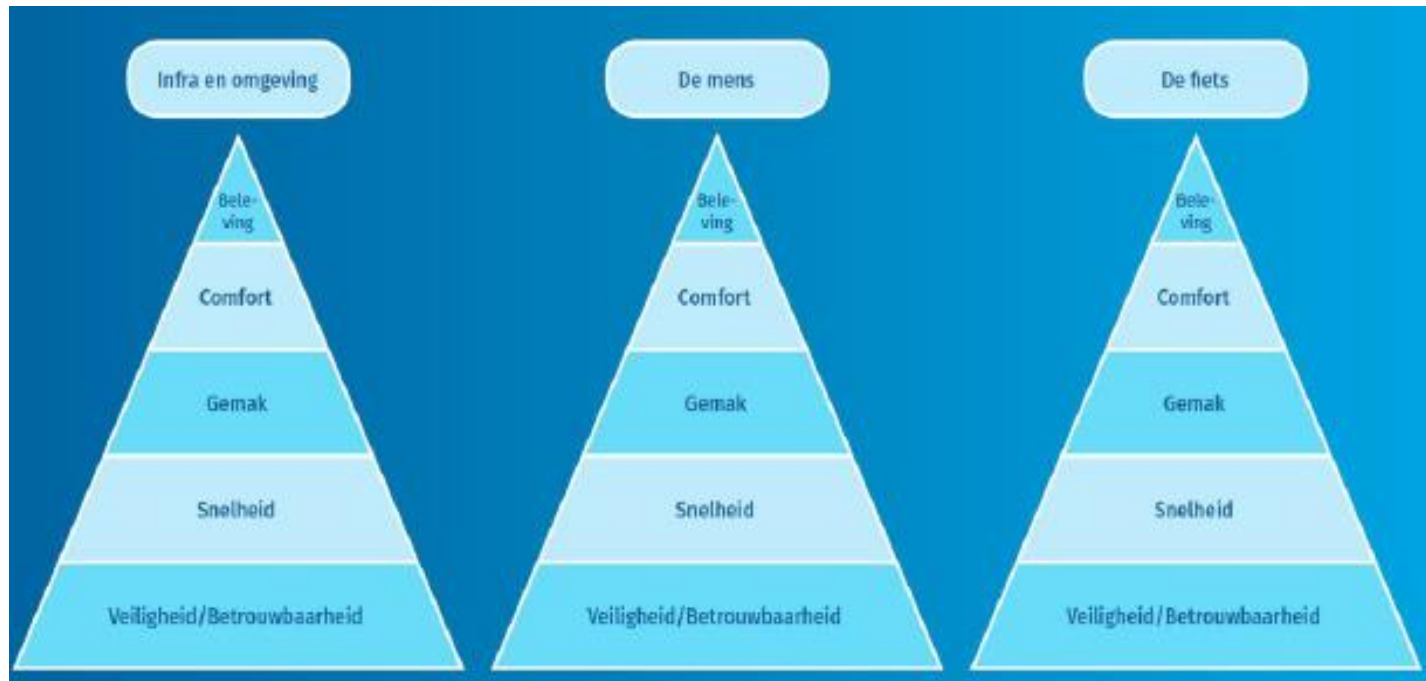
Infra en omgeving

Beleving

Comfort

Gemak

Snelheid

Veiligheid/Betrouwbaarheid

De mens

Beleving

Comfort

Gemak

Snelheid

Veiligheid/Betrouwbaarheid

De fiets

Beleving

Comfort

Gemak

Snelheid

Veiligheid/Betrouwbaarheid